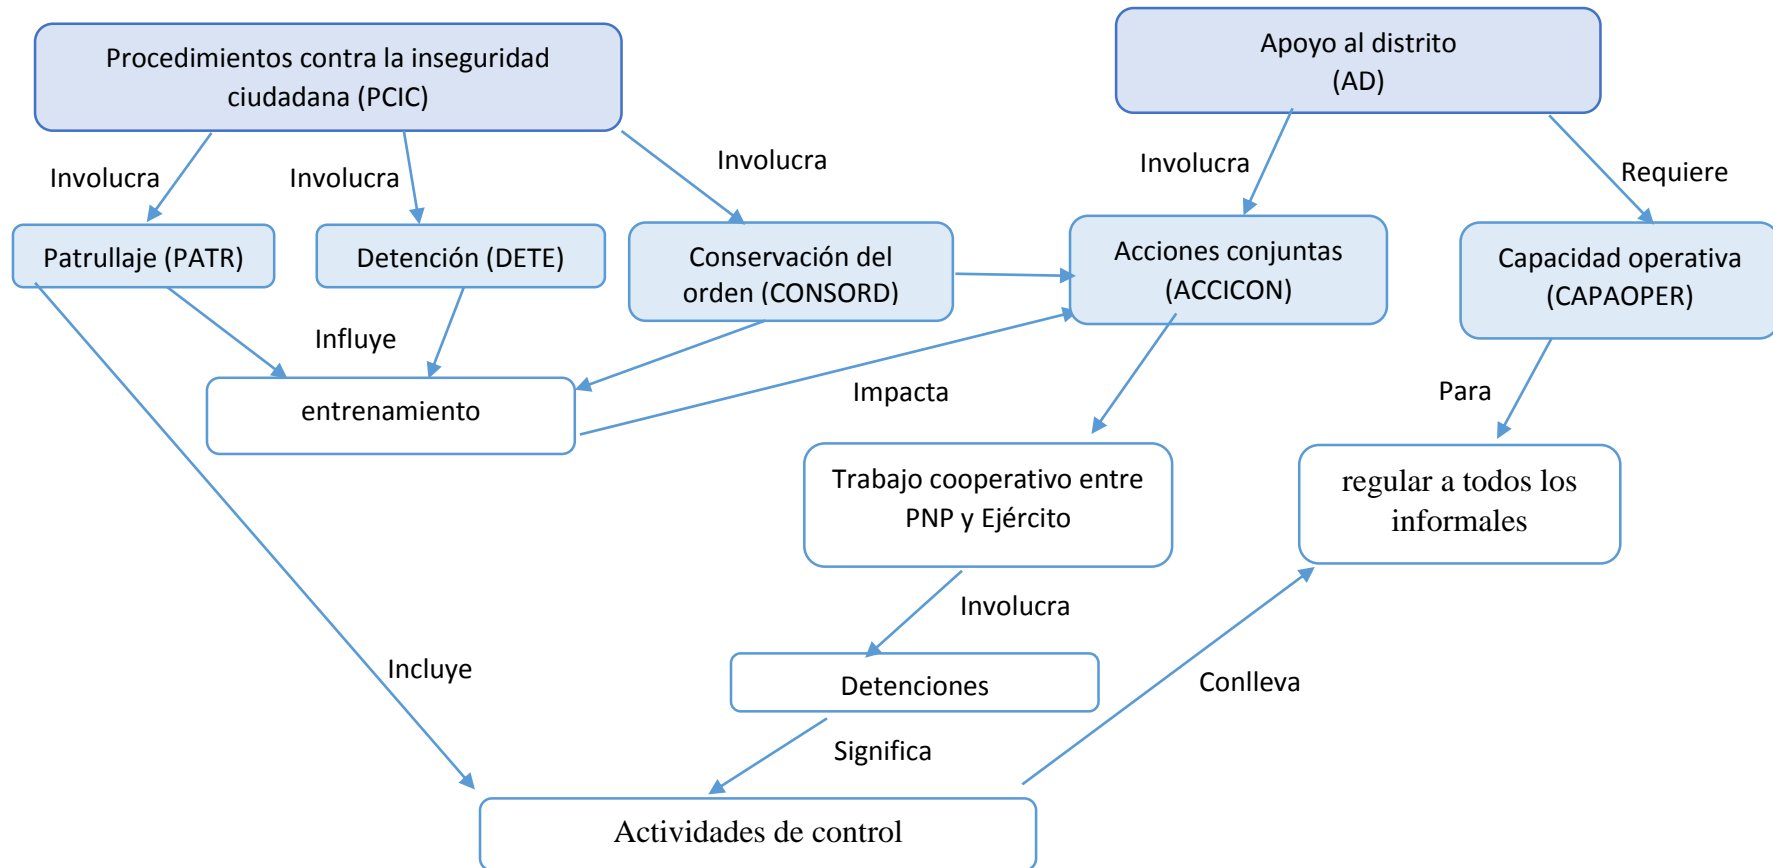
Procedimientos contra la inseguridad ciudadana (PCIC)

Apoyo al distrito (AD)

Involucra

Involucra

Involucra

Involucra

Requiere

Patrullaje (PATR)

Detención (DETE)

Conservación del orden (CONSORD)

Acciones conjuntas (ACCICON)

Capacidad operativa (CAPAOPER)

Influye

entrenamiento

Impacta

Para

Trabajo cooperativo entre PNP y Ejército

regular a todos los informales

Involucra

Incluye

Detenciones

Conlleva

Significa

Actividades de control